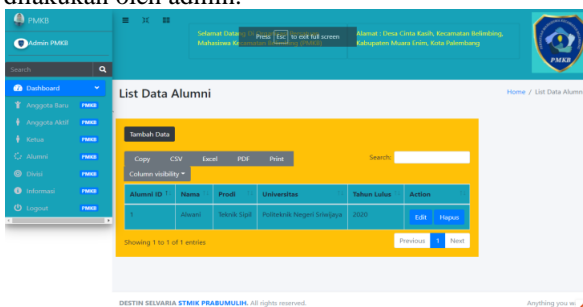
dilakukan oleh admin.

PMKB

Admin PMKB

Search

Dashboard

Anggota Baru PMKB

Anggota Aktif PMKB

Ketua PMKB

Alumni PMKB

Divisi PMKB

Informasi PMKB

Logout PMKB

Selamat Datang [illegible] Mahasiswa Ke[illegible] (PMKB)

Press Esc to exit full screen

Alamat : Desa Cinta Kasih, Kecamatan Belimbing, Kabupaten Muara Enim, Kota Palembang

PMKB

List Data Alumni

Home / List Data Alumni

Tambah Data

Copy CSV Excel PDF Print

Search:

Column visibility

| Alumni ID | Nama | Prodi | Universitas | Tahun Lulus | Action |
|---|---|---|---|---|---|
| 1 | Alwani | Teknik Sipil | Politeknik Negeri Sriwijaya | 2020 | Edit Hapus |

Showing 1 to 1 of 1 entries

Previous 1 Next

DESTIN SELVARIA STMIK PRABUMULIH. All rights reserved.

Anything you w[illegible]